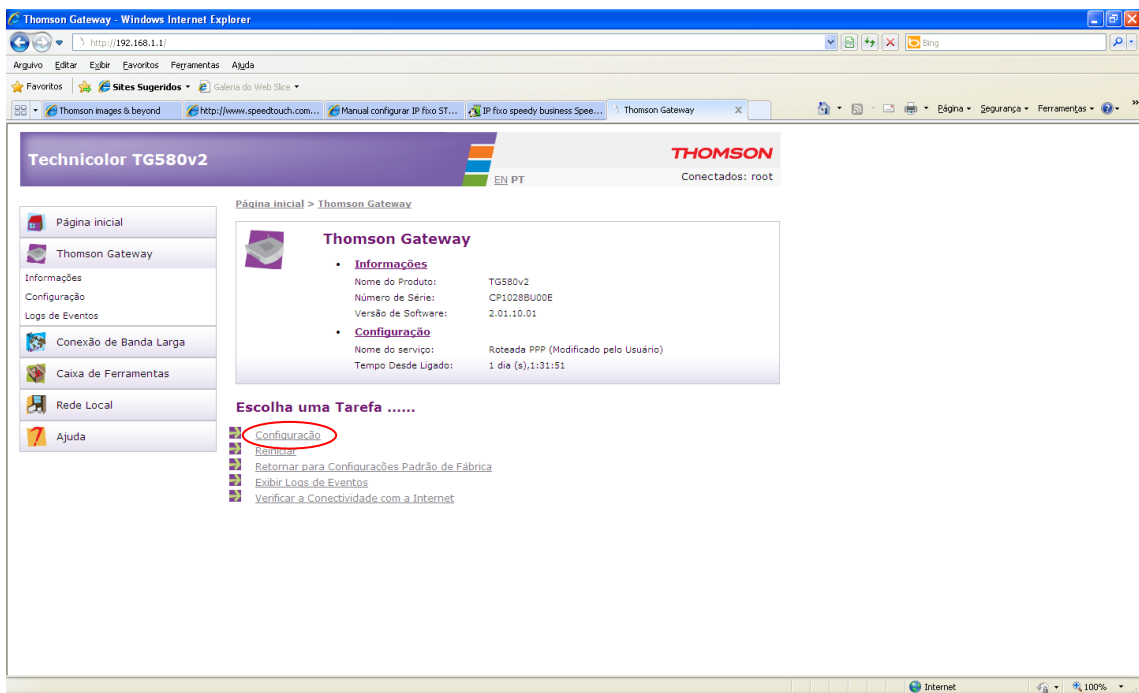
Thomson Gateway - Windows Internet Explorer

http://192.168.1.1/

Bing

Arquivo Editar Exibir Favoritos Ferramentas Ajuda

Favoritos Sites Sugeridos Galeria do Web Slice

Thomson images & beyond | http://www.speedtouch.com... | Manual configurar IP fixo ST... | IP fixo speedy business Spee... | Thomson Gateway

Página Segurança Ferramentas

Technicolor TG580v2

THOMSON

EN PT

Conectados: root

Página inicial > Thomson Gateway

Página inicial

Thomson Gateway

Informações
Configuração
Logs de Eventos

Conexão de Banda Larga

Caixa de Ferramentas

Rede Local

Ajuda

Thomson Gateway

• Informações

| | |
|---|---|
| Nome do Produto: | TG580v2 |
| Número de Série: | CP1028BU00E |
| Versão de Software: | 2.01.10.01 |

• Configuração

| | |
|---|---|
| Nome do serviço: | Roteada PPP (Modificado pelo Usuário) |
| Tempo Desde Ligado: | 1 dia (s),1:31:51 |

Escolha uma Tarefa ......

Configuração
Reiniciar
Retornar para Configurações Padrão de Fábrica
Exibir Logs de Eventos
Verificar a Conectividade com a Internet

Internet

100%